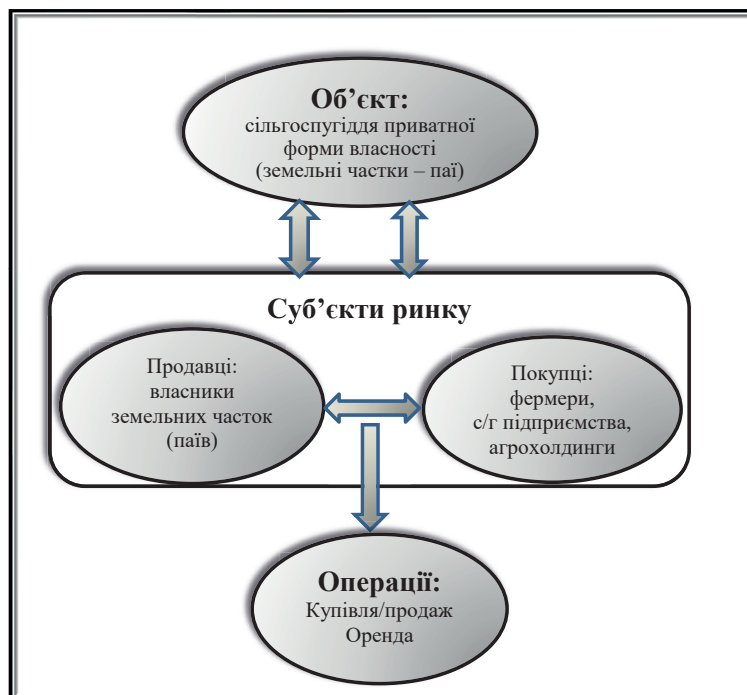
Об'єкт:
сільгоспугіддя приватної форми власності (земельні частки – паї)

Суб'єкти ринку

Продавці:
власники земельних часток (паїв)

Покупці:
фермери,
с/г підприємства,
агрохолдинги

Операції:
Купівля/продаж
Оренда